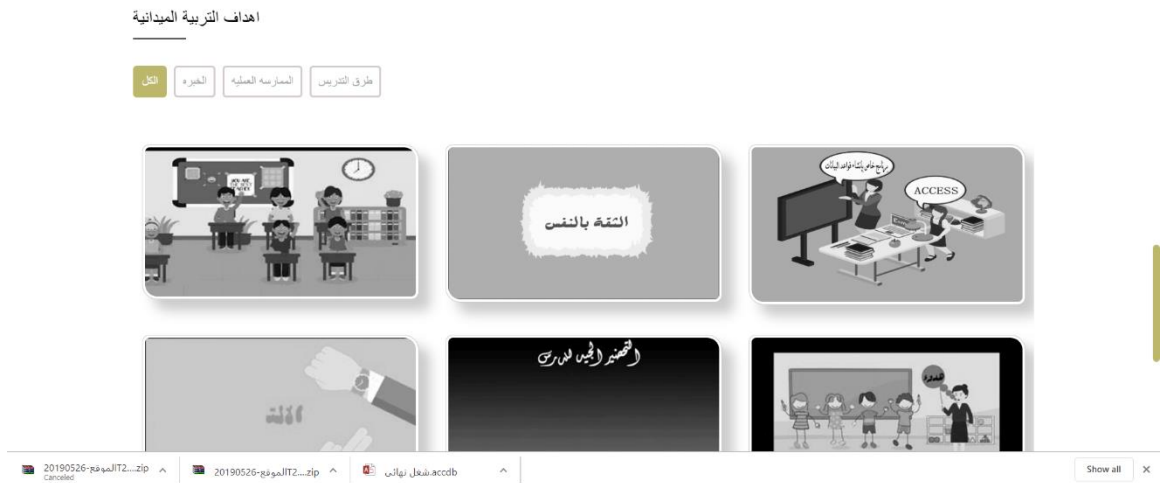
اهداف التربية الميدانية

طرق التدريس | الممارسه العمليه | الخبره | الكل

برنامج خاص بإنشاء قواعد البيانات

ACCESS

الثقة بالنفس

التحضير الجيد للدرس

الخبرة

الألة

20190526-الموقعIT2....zip
Canceled

20190526-الموقعIT2....zip

شغل نهائي.accdb

Show all